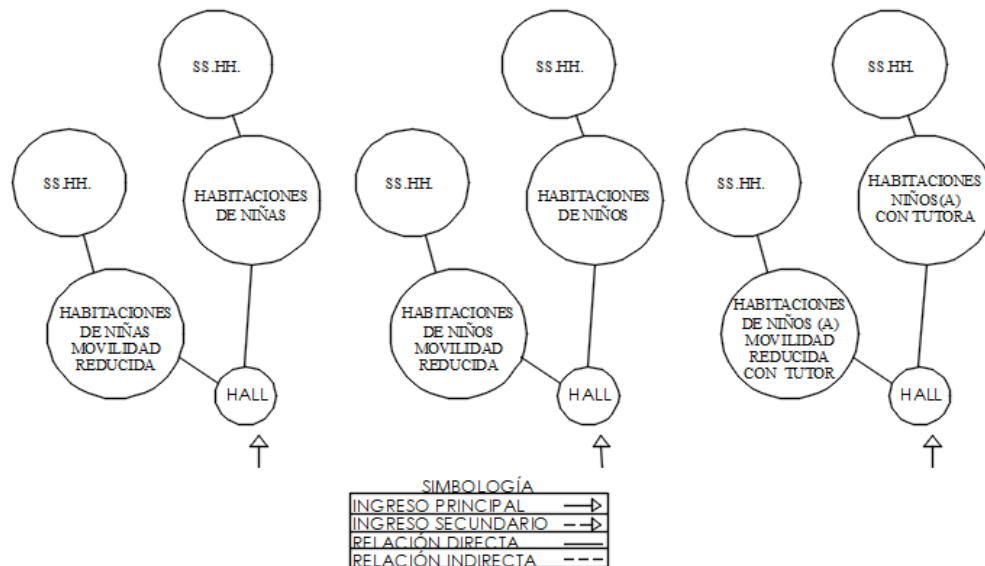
SS.HH.

HABITACIONES DE NIÑAS

SS.HH.

HABITACIONES DE NIÑAS MOVILIDAD REDUCIDA

HALL

SS.HH.

HABITACIONES DE NIÑOS

SS.HH.

HABITACIONES DE NIÑOS MOVILIDAD REDUCIDA

HALL

SS.HH.

HABITACIONES NIÑOS(A) CON TUTORA

SS.HH.

HABITACIONES DE NIÑOS (A) MOVILIDAD REDUCIDA CON TUTOR

HALL

SIMBOLOGÍA

| | |
|---|---|
| INGRESO PRINCIPAL | |
| INGRESO SECUNDARIO | |
| RELACIÓN DIRECTA | |
| RELACIÓN INDIRECTA | |